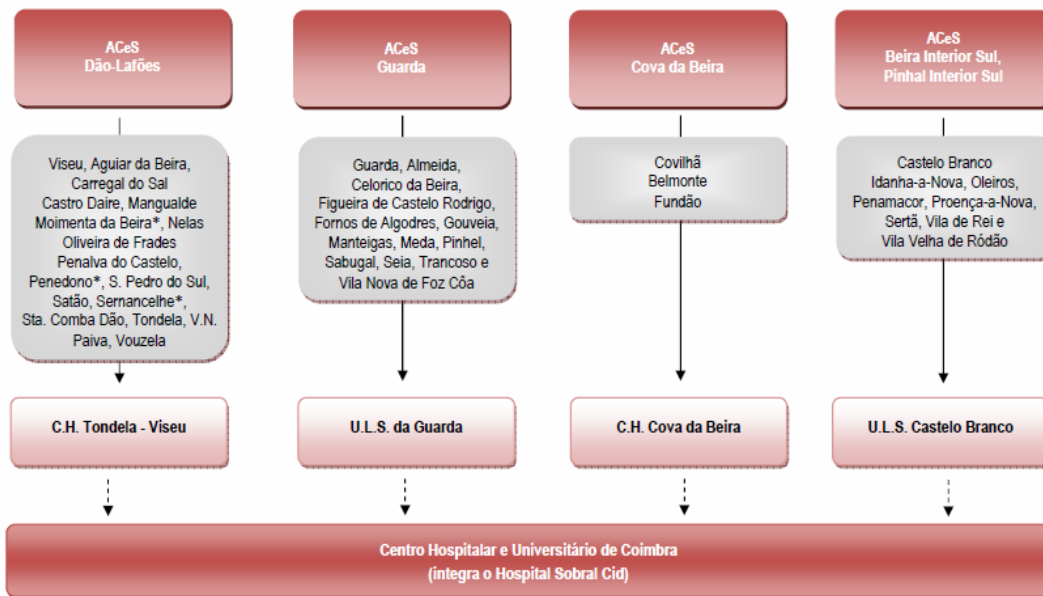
ACeS
Dão-Lafões

Viseu, Aguiar da Beira, Carregal do Sal Castro Daire, Mangualde Moimenta da Beira*, Nelas Oliveira de Frades Penalva do Castelo, Penedono*, S. Pedro do Sul, Satão, Sernancelhe*, Sta. Comba Dão, Tondela, V.N. Paiva, Vouzela

C.H. Tondela - Viseu

ACeS
Guarda

Guarda, Almeida, Celorico da Beira, Figueira de Castelo Rodrigo, Fornos de Algodres, Gouveia, Manteigas, Meda, Pinhel, Sabugal, Seia, Trancoso e Vila Nova de Foz Côa

U.L.S. da Guarda

ACeS
Cova da Beira

Covilhã
Belmonte
Fundão

C.H. Cova da Beira

ACeS
Beira Interior Sul, Pinhal Interior Sul

Castelo Branco Idanha-a-Nova, Oleiros, Penamacor, Proença-a-Nova, Sertã, Vila de Rei e Vila Velha de Ródão

U.L.S. Castelo Branco

Centro Hospitalar e Universitário de Coimbra
(integra o Hospital Sobral Cid)